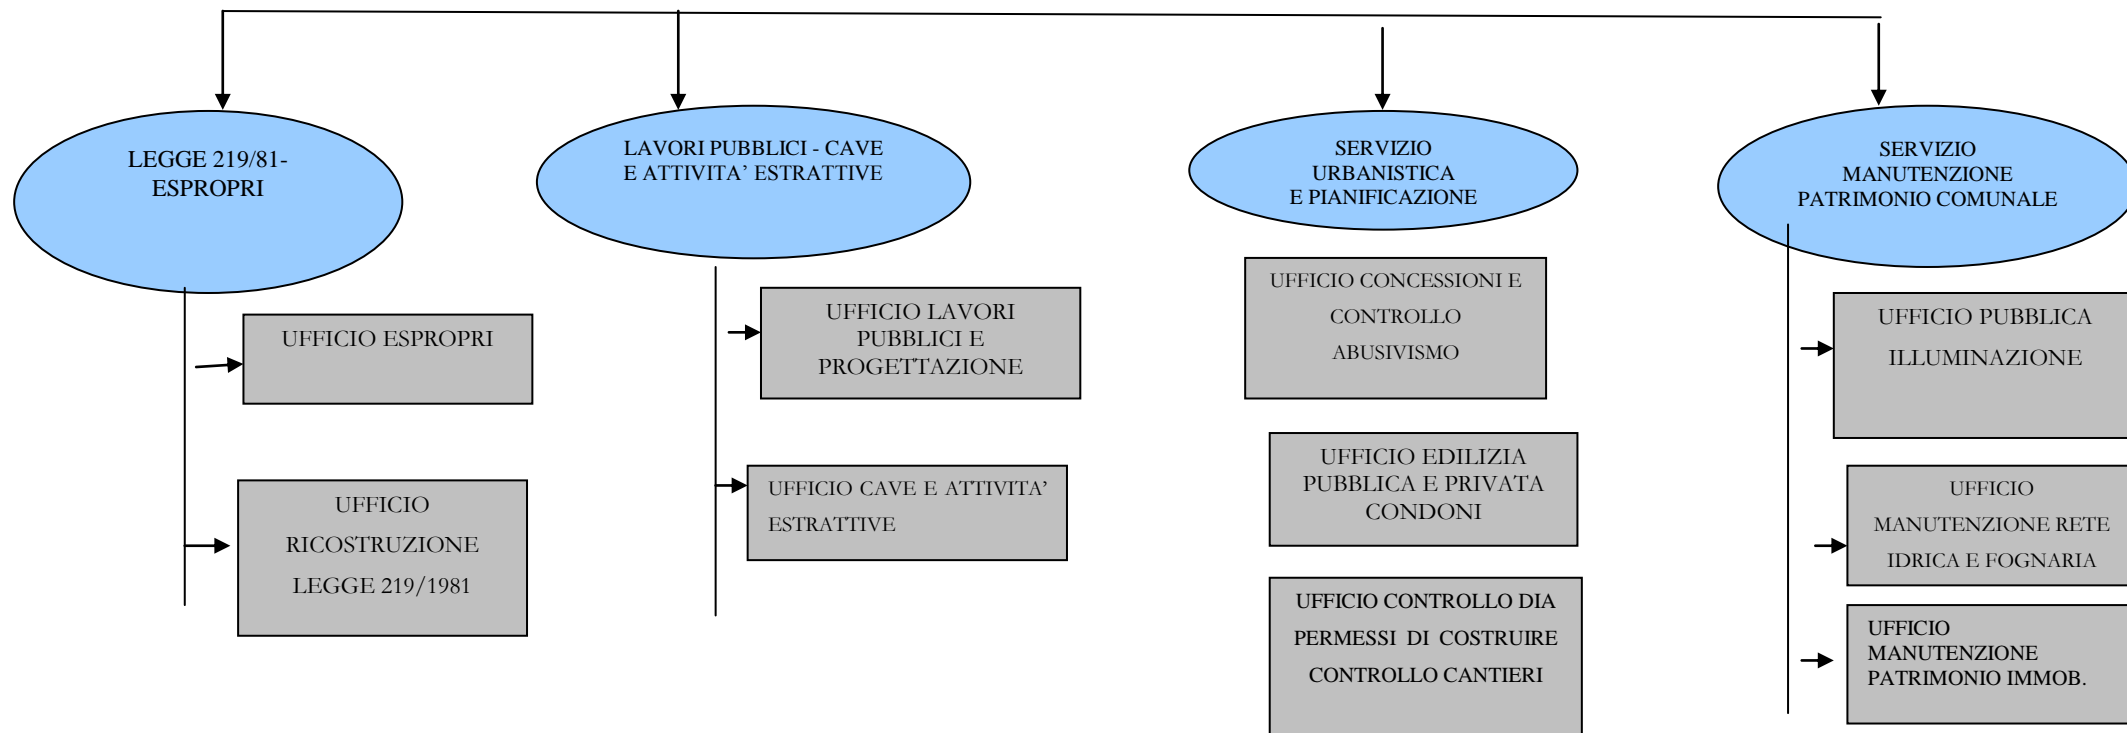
LEGGE 219/81- ESPROPRI

UFFICIO ESPROPRI

UFFICIO RICOSTRUZIONE LEGGE 219/1981

LAVORI PUBBLICI - CAVE E ATTIVITA’ ESTRATTIVE

UFFICIO LAVORI PUBBLICI E PROGETTAZIONE

UFFICIO CAVE E ATTIVITA’ ESTRATTIVE

SERVIZIO URBANISTICA E PIANIFICAZIONE

UFFICIO CONCESSIONI E CONTROLLO ABUSIVISMO

UFFICIO EDILIZIA PUBBLICA E PRIVATA CONDONI

UFFICIO CONTROLLO DIA PERMESSI DI COSTRUIRE CONTROLLO CANTIERI

SERVIZIO MANUTENZIONE PATRIMONIO COMUNALE

UFFICIO PUBBLICA ILLUMINAZIONE

UFFICIO MANUTENZIONE RETE IDRICA E FOGNARIA

UFFICIO MANUTENZIONE PATRIMONIO IMMOB.